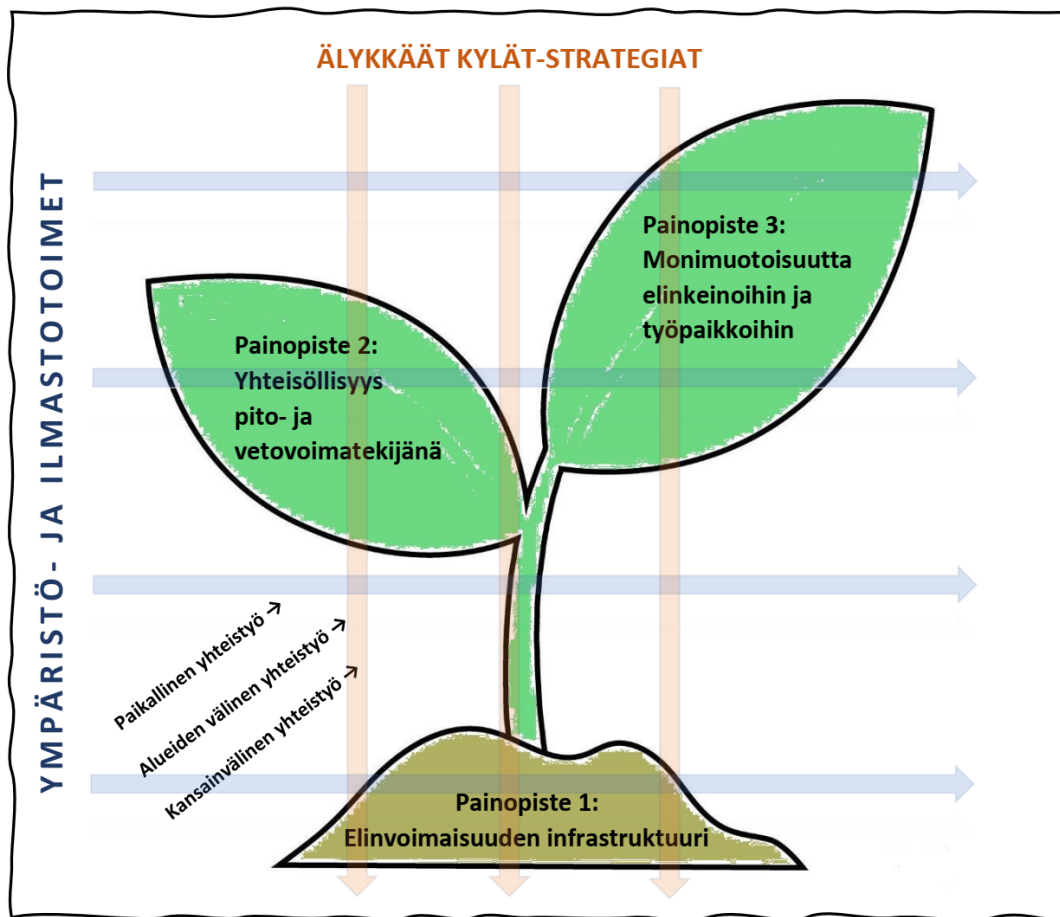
ÄLYKKÄÄT KYLÄT-STRATEGIAT

YMPÄRISTÖ- JA ILMASTOTOIMET

Painopiste 3:
Monimuotoisuutta elinkeinoihin ja työpaikkoihin

Painopiste 2:
Yhteisöllisyys pito- ja vetovoimatekijänä

Paikallinen yhteistyö →
Alueiden välinen yhteistyö →
Kansainvälinen yhteistyö →

Painopiste 1:
Elinvoimaisuuden infrastruktuuri